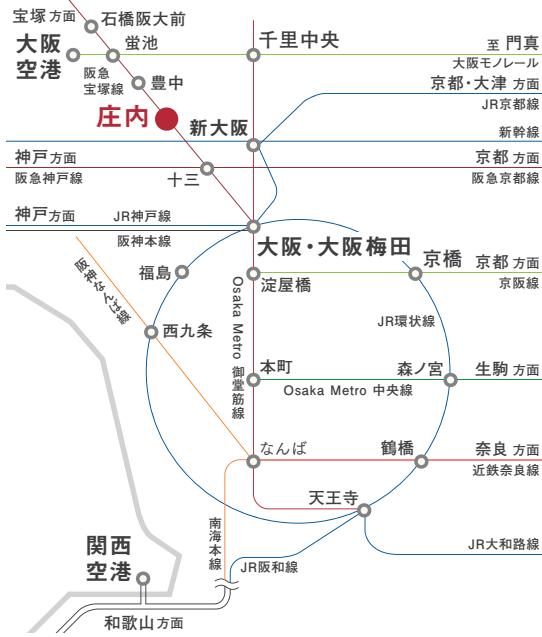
宝塚方面
石橋阪大前
大阪空港
蛍池
千里中央
至 門真
大阪モノレール
阪急宝塚線
豊中
京都・大津 方面
JR京都線
庄内
新大阪
新幹線
神戸方面
阪急神戸線
十三
京都 方面
阪急京都線
神戸方面
JR神戸線
阪神本線
大阪・大阪梅田
京橋
京都 方面
京阪線
阪神なんば線
福島
淀屋橋
西九条
Osaka Metro 御堂筋線
JR環状線
本町
森ノ宮
生駒 方面
Osaka Metro 中央線
なんば
鶴橋
奈良 方面
近鉄奈良線
天王寺
南海本線
JR大和路線
関西空港
JR阪和線
和歌山方面